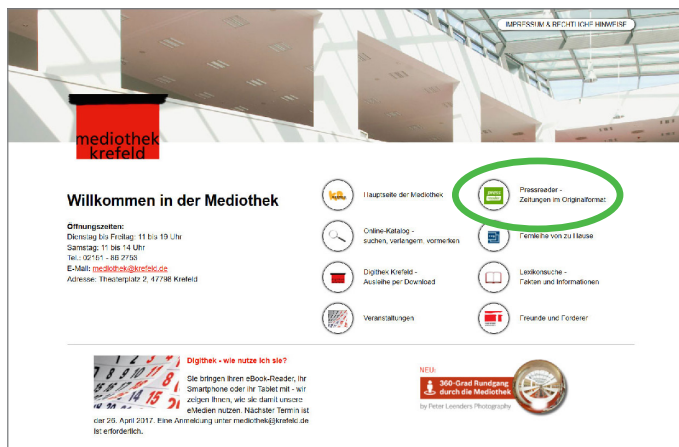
IMPRESSUM & RECHTLICHE HINWEISE

mediothek krefeld

Willkommen in der Mediothek

Öffnungszeiten:
Dienstag bis Freitag: 11 bis 19 Uhr
Samstag: 11 bis 14 Uhr
Tel.: 02151 - 86 2758
E-Mail: mediothek@krefeld.de
Adresse: Theaterplatz 2, 47798 Krefeld

Hauptseite der Mediothek

Online-Katalog - suchen, verlängern, vormerken

Digithek Krefeld - Ausleihe per Download

Veranstaltungen

Pressreader - Zeitungen im Originalformat

Fernleihe von zu Hause

Lexikonsuche - Fakten und Informationen

Freunde und Förderer

Digithek - wie nutze ich sie?

Sie bringen Ihren eBook-Reader, Ihr Smartphone oder Ihr Tablet mit - wir zeigen Ihnen, wie sie damit unsere eMedien nutzen. Nächster Termin ist der 26. April 2017. Eine Anmeldung unter mediothek@krefeld.de ist erforderlich.

NEU:
360-Grad Rundgang durch die Mediothek
by Peter Leenders Photography